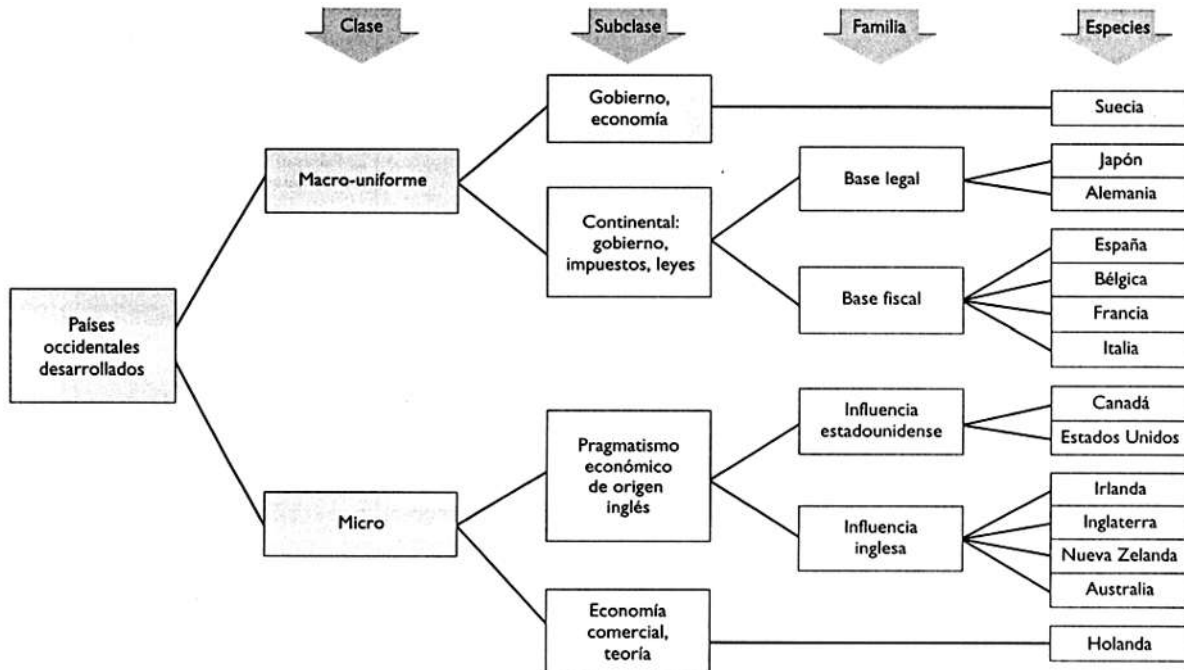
Clase

Subclase

Familia

Especies

Países occidentales desarrollados

Macro-uniforme

Gobierno, economía

Suecia

Continental: gobierno, impuestos, leyes

Base legal

Japón

Alemania

Base fiscal

España

Bélgica

Francia

Italia

Micro

Pragmatismo económico de origen inglés

Influencia estadounidense

Canadá

Estados Unidos

Influencia inglesa

Irlanda

Inglaterra

Nueva Zelanda

Australia

Economía comercial, teoría

Holanda